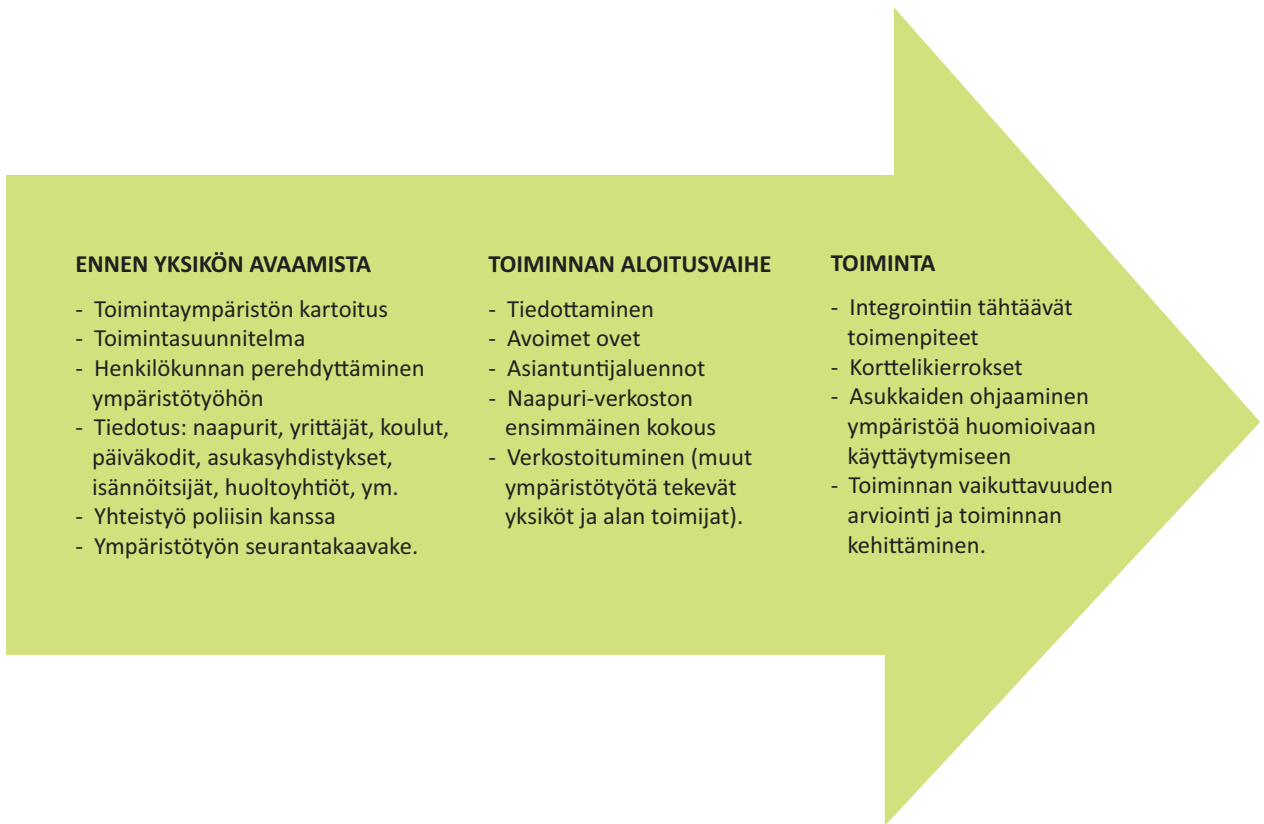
ENNEN YKSIKÖN AVAAMISTA

- Toimintaympäristön kartoitus
- Toimintasuunnitelma
- Henkilökunnan perehdyttäminen ympäristötyöhön
- Tiedotus: naapurit, yrittäjät, koulut, päiväkodit, asukasyhdistykset, isännöitsijät, huoltoyhtiöt, ym.
- Yhteistyö poliisin kanssa
- Ympäristötyön seurantakaavake.

TOIMINNAN ALOITUSVAIHE

- Tiedottaminen
- Avoimet ovet
- Asiantuntijaluennot
- Naapuri-verkoston ensimmäinen kokous
- Verkostoituminen (muut ympäristötyötä tekevät yksiköt ja alan toimijat).

TOIMINTA

- Integrointiin tähtäävät toimenpiteet
- Korttelikierrokset
- Asukkaiden ohjaaminen ympäristöä huomioivaan käyttäytymiseen
- Toiminnan vaikuttavuuden arviointi ja toiminnan kehittäminen.